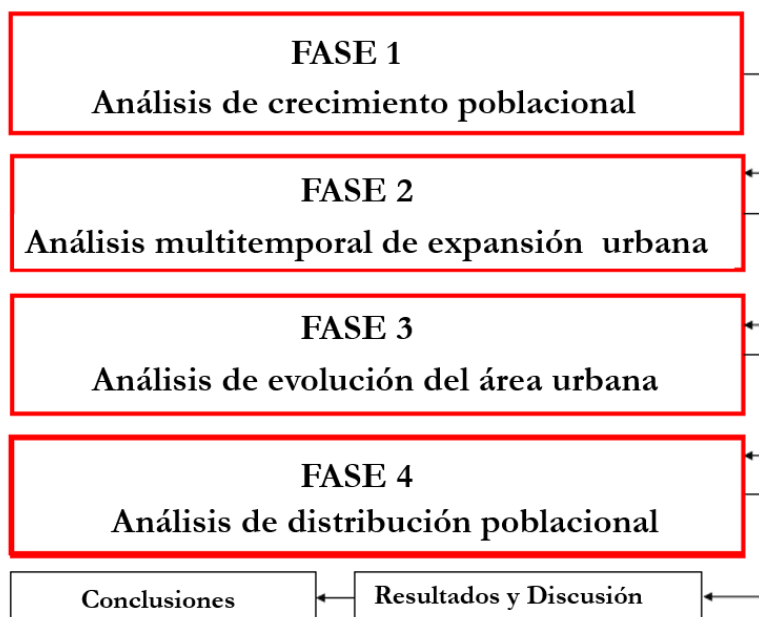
FASE 1
Análisis de crecimiento poblacional

FASE 2
Análisis multitemporal de expansión urbana

FASE 3
Análisis de evolución del área urbana

FASE 4
Análisis de distribución poblacional

Conclusiones

Resultados y Discusión